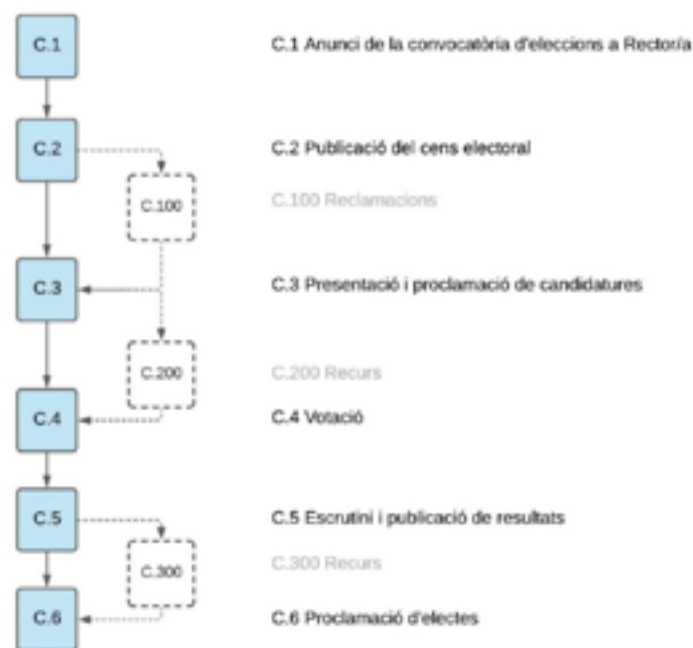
C.1

C.2

C.100

C.3

C.200

C.4

C.5

C.300

C.6

C.1 Anunci de la convocatòria d'eleccions a Rectoria

C.2 Publicació del cens electoral

C.100 Reclamacions

C.3 Presentació i proclamació de candidatures

C.200 Recurs

C.4 Votació

C.5 Escrutini i publicació de resultats

C.300 Recurs

C.6 Proclamació d'electes